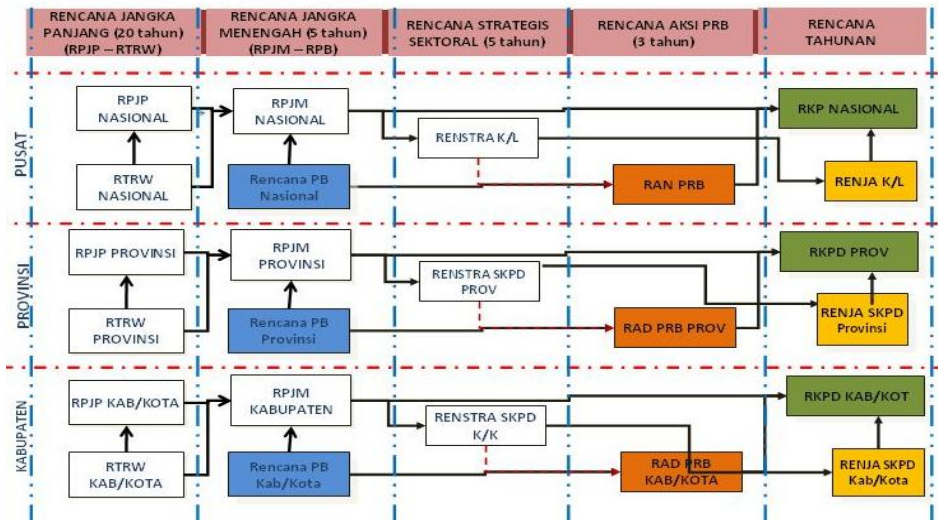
RENCANA JANGKA PANJANG (20 tahun) (RPJP – RTRW)

RENCANA JANGKA MENENGAH (5 tahun) (RPJM – RPB)

RENCANA STRATEGIS SEKTORAL (5 tahun)

RENCANA AKSI PRB (3 tahun)

RENCANA TAHUNAN

PUSAT

RPJP NASIONAL

RPJM NASIONAL

RKP NASIONAL

RENSTRA K/L

RTRW NASIONAL

Rencana PB Nasional

RAN PRB

RENJA K/L

PROVINSI

RPJP PROVINSI

RPJM PROVINSI

RKPD PROV

RENSTRA SKPD PROV

RTRW PROVINSI

Rencana PB Provinsi

RAD PRB PROV

RENJA SKPD Provinsi

KABUPATEN

RPJP KAB/KOTA

RPJM KABUPATEN

RKPD KAB/KOT

RENSTRA SKPD K/K

RTRW KAB/KOTA

Rencana PB Kab/Kota

RAD PRB KAB/KOTA

RENJA SKPD Kab/Kota